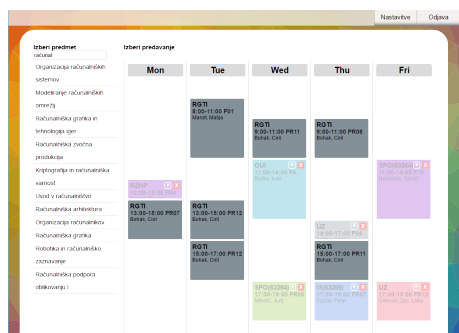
Nastavitve
Odjava

Izberi predmet
računal

Organizacija računalniških sistemov
Modeliranje računalniških omrežij
Računalniška grafika in tehnologija iger
Računalniška zvočna produkcija
Kriptografija in računalniška varnost
Uvod v računalništvo
Računalniška arhitektura
Organizacija računalnikov
Računalniška grafika
Robotika in računalniško zaznavanje
Računalniška podpora oblikovanju I

Izberi predavanje

Mon
Tue
Wed
Thu
Fri

RGTI
8:00-11:00 P01
Marolt, Matija

RGTI
9:00-11:00 PR11
Bohak, Ciril

RGTI
9:00-11:00 PR08
Bohak, Ciril

OUS
11:00-14:00 PA
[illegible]

SPO(63264)
11:00-14:00 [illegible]
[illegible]

SZHP
12:00-13:00 P04
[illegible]

RGTI
13:00-15:00 PR07
Bohak, Ciril

RGTI
13:00-15:00 PR12
Bohak, Ciril

UZ
14:00-17:00 PR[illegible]
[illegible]

RGTI
15:00-17:00 PR12
Bohak, Ciril

RGTI
16:00-17:00 PR11
Bohak, Ciril

SPO(63264)
17:00-19:00 PR06
Mihelič, Jurij

IS(63260)
17:00-19:00 PR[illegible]
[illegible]

UZ
17:00-19:00 PR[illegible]
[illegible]